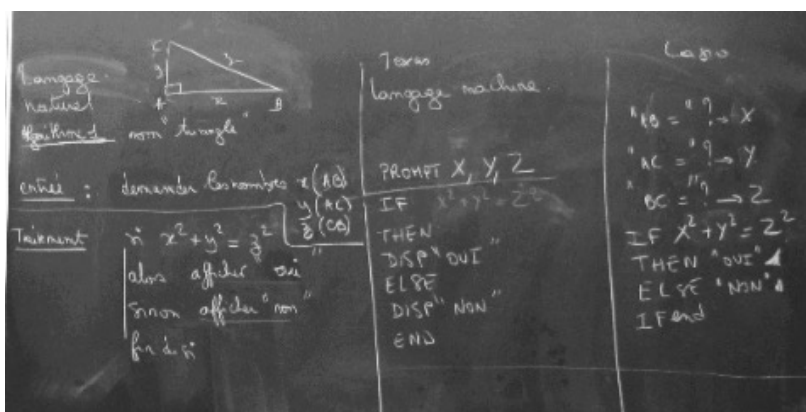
Langage naturel

Algorithme 1 nom "triangle"

C
y z
A x B

entrée : demander les nombres x (AB) y (AC) z (CB)

Traitement : si $x^2+y^2=z^2$
alors afficher "oui"
sinon afficher "non"
fin de si

Texas
langage machine

PROMPT X, Y, Z
IF $X^2+Y^2=Z^2$
THEN
DISP "OUI"
ELSE
DISP "NON"
END

Casio

"AB = "? → X
"AC = "? → Y
"BC = "? → Z
IF $X^2+Y^2=Z^2$
THEN "OUI" ◢
ELSE "NON" ◢
IFend